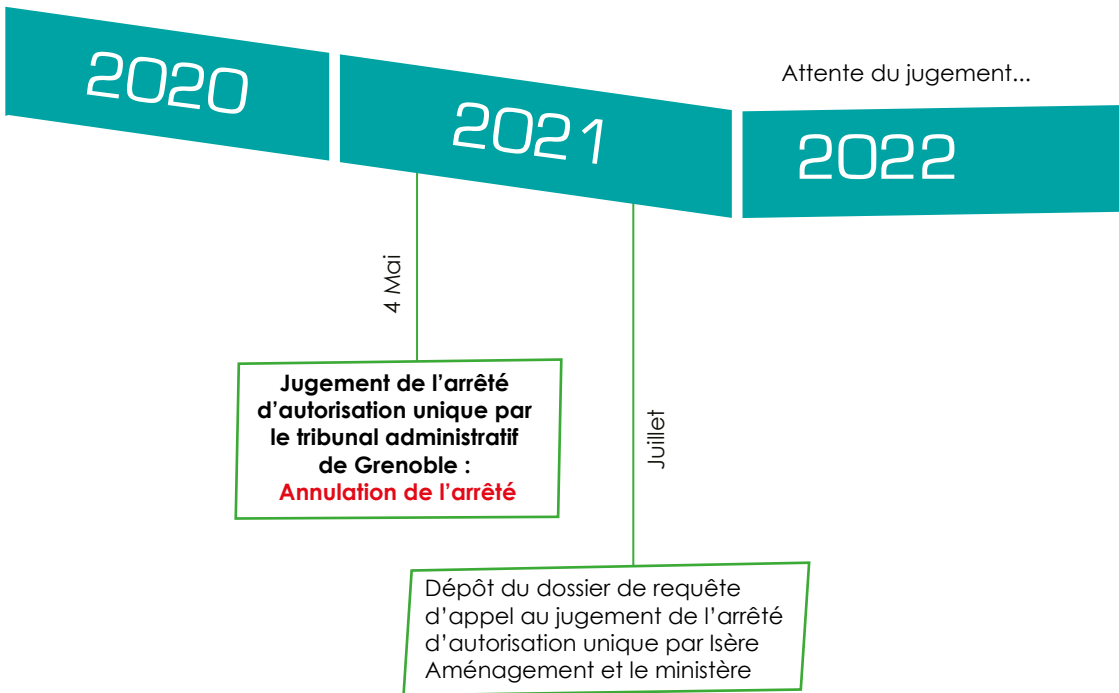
2020

2021

Attente du jugement...

2022

4 Mai

Jugement de l’arrêté d’autorisation unique par le tribunal administratif de Grenoble :
Annulation de l’arrêté

Juillet

Dépôt du dossier de requête d’appel au jugement de l’arrêté d’autorisation unique par Isère Aménagement et le ministère